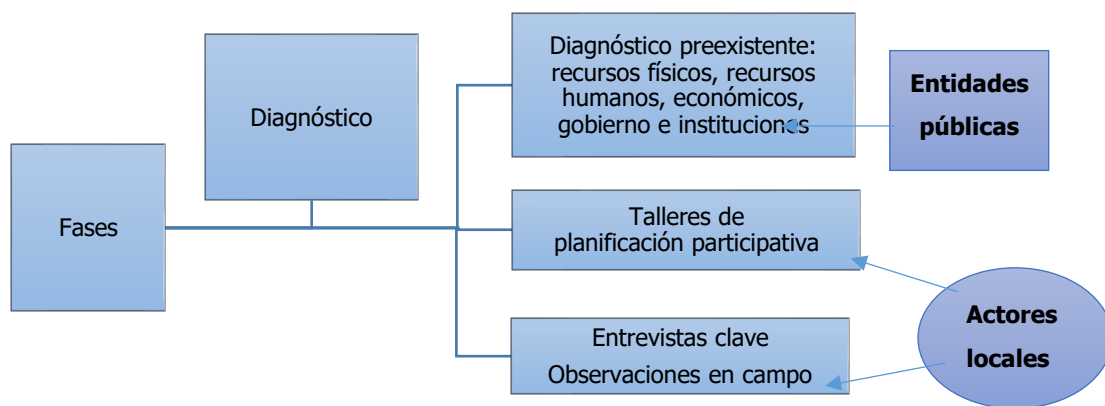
Fases

Diagnóstico

Diagnóstico preexistente: recursos físicos, recursos humanos, económicos, gobierno e instituciones

Entidades públicas

Talleres de planificación participativa

Entrevistas clave
Observaciones en campo

Actores locales